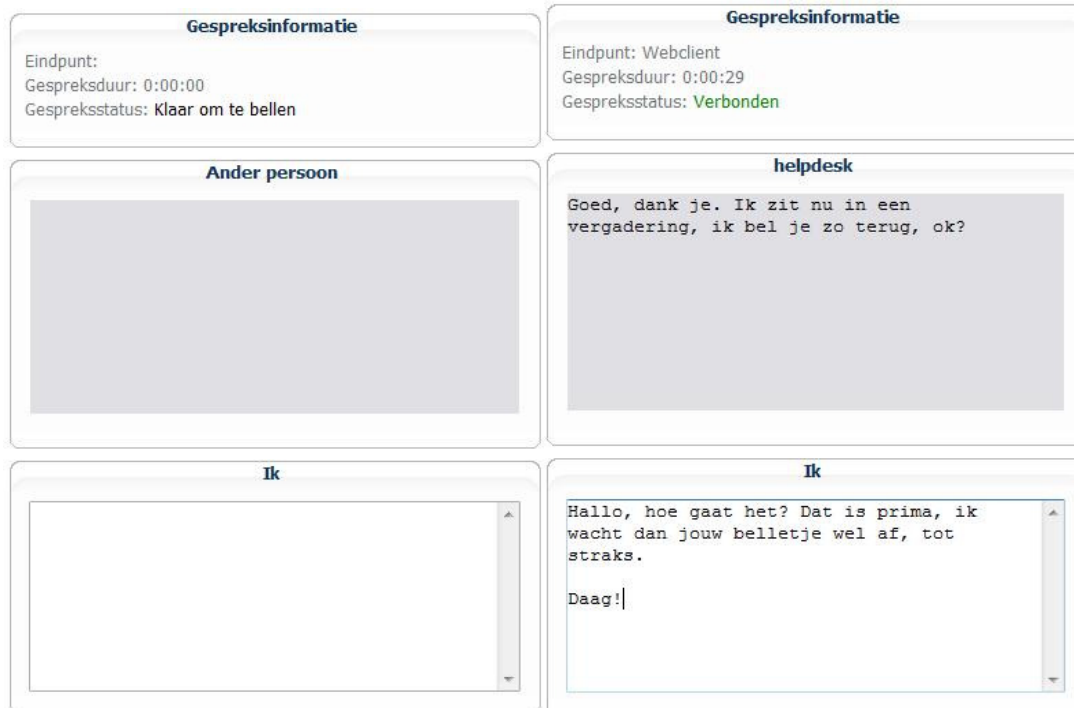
Gespreksinformatie

Eindpunt:
Gespreksduur: 0:00:00
Gespreksstatus: Klaar om te bellen

Ander persoon

Ik

Gespreksinformatie

Eindpunt: Webclient
Gespreksduur: 0:00:29
Gespreksstatus: Verbonden

helpdesk

Goed, dank je. Ik zit nu in een vergadering, ik bel je zo terug, ok?

Ik

Hallo, hoe gaat het? Dat is prima, ik wacht dan jouw belletje wel af, tot straks.

Daag!